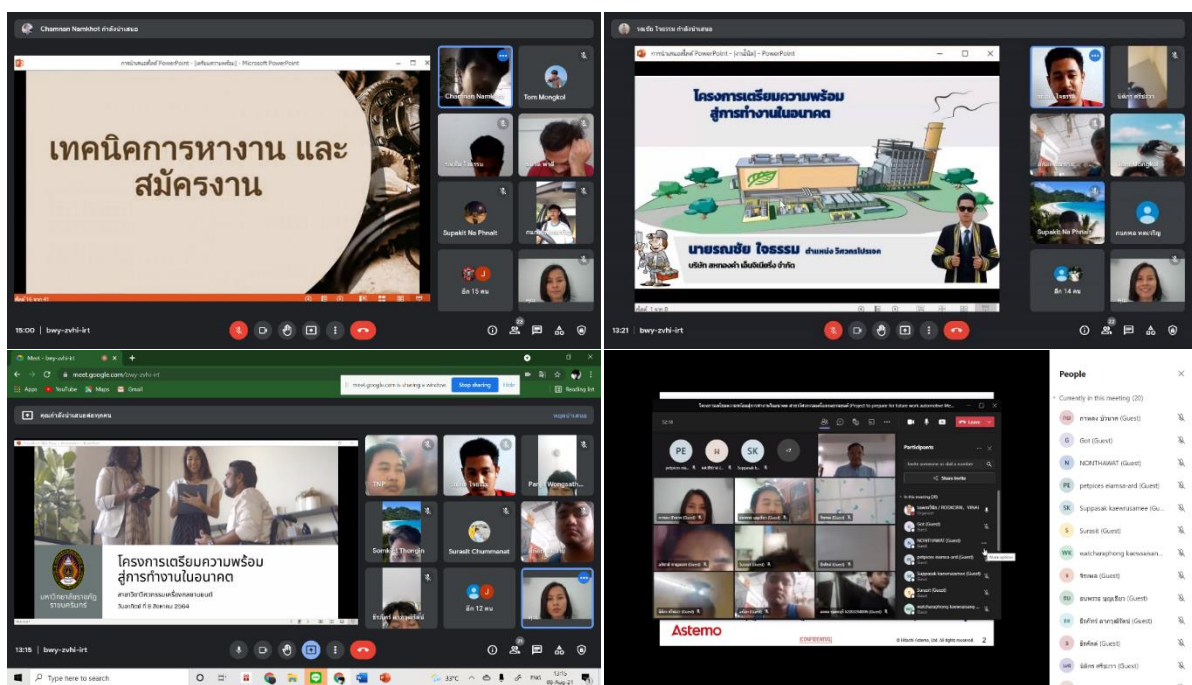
Chamnan Namkhot กำลังนำเสนอ

เทคนิคการหางาน และสมัครงาน

Chamnan Namk

Tom Mongkol

Supakit Na Phnalt

อีก 15 คน

15:00 | bwy-zvhi-irt

รณชัย ใจธรรม กำลังนำเสนอ

โครงการเตรียมความพร้อม สู่การทำงานในอนาคต

นายรณชัย ใจธรรม ตำแหน่ง วิศวกรโปรเจค

บริษัท สหทองคำ เอ็นจิเนียริ่ง จำกัด

Supakit Na Phnalt

อีก 14 คน

13:21 | bwy-zvhi-irt

Meet - bwy-zvhi-irt

meet.google.com/bwy-zvhi-irt

meet.google.com is sharing a window. Stop sharing Hide

Apps YouTube Maps Gmail

Reading list

คุณกำลังนำเสนอต่อทุกคน

โครงการเตรียมความพร้อม สู่การทำงานในอนาคต

มหาวิทยาลัยราชภัฏรำไพพรรณี

TNP

Somkiat Thongin

Surasit Chummanat

Parin Wongsath

อีก 12 คน

13:15 | bwy-zvhi-irt

Type here to search

33°C

13:15 09-Aug-21

Participants

Share invite

In this meeting (20)

Leave

Astemo

© Hitachi Astemo, Ltd. All rights reserved. 2

People

Currently in this meeting (20)

Got (Guest)

NONTHAWAT (Guest)

petpices eiamsa-ard (Guest)

Suppasak kaewsuamee (Gu...

Surasit (Guest)

watcharaphong kaewsaisan...